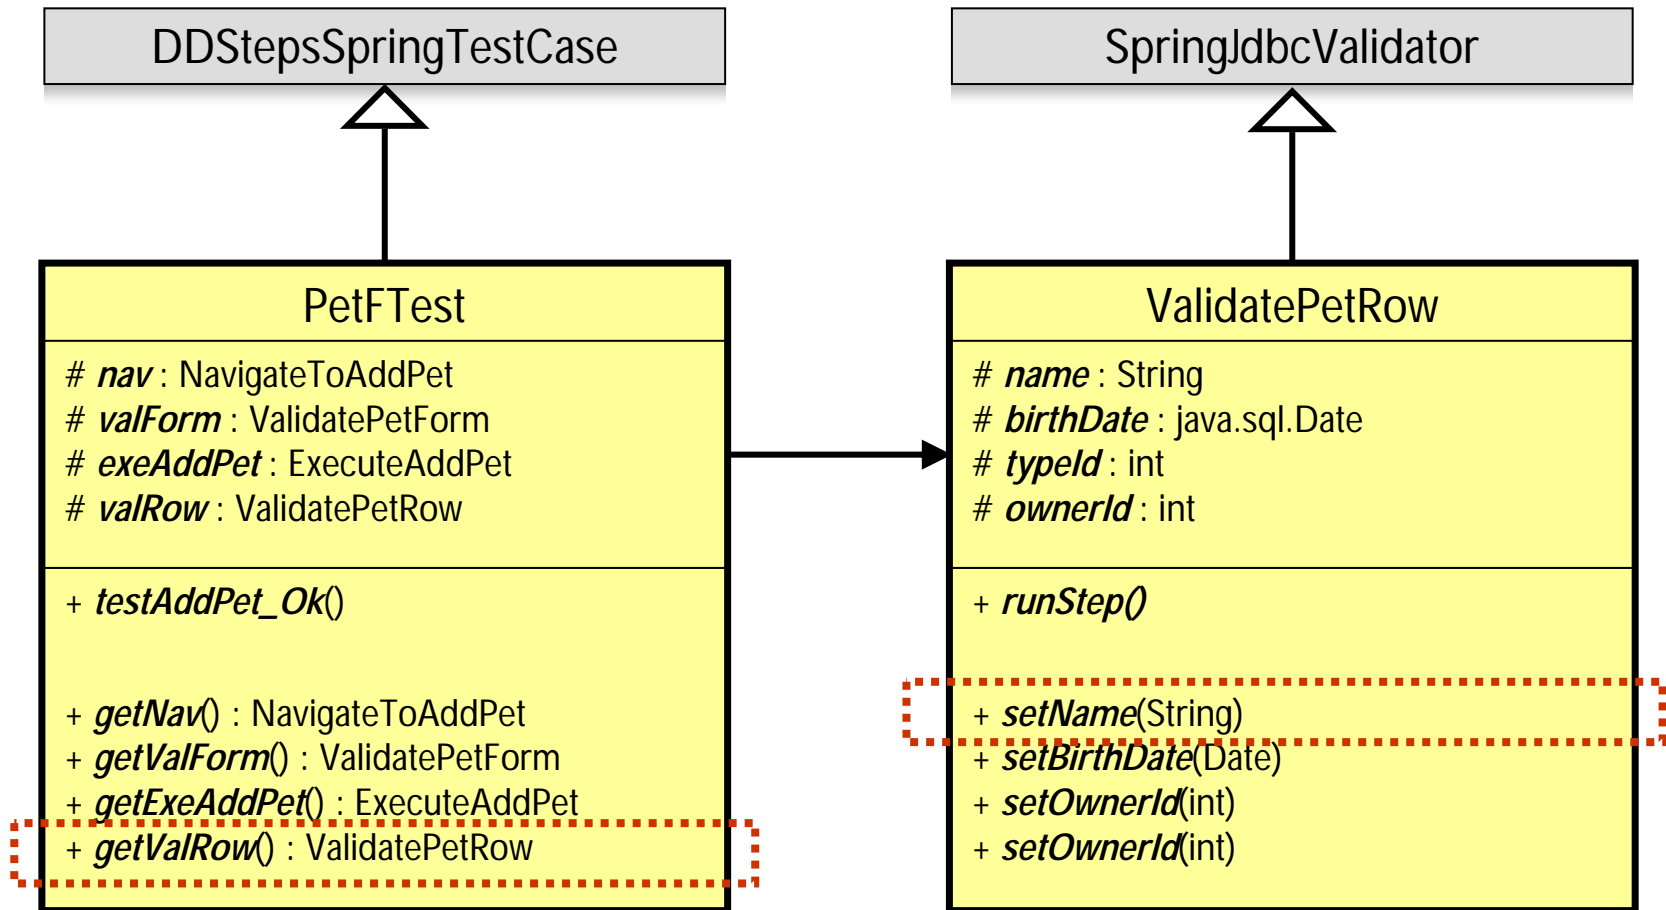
DDStepsSpringTestCase

SpringJdbcValidator

PetFTest

# nav : NavigateToAddPet
# valForm : ValidatePetForm
# exeAddPet : ExecuteAddPet
# valRow : ValidatePetRow

+ testAddPet_Ok()

+ getNav() : NavigateToAddPet
+ getValForm() : ValidatePetForm
+ getExeAddPet() : ExecuteAddPet
+ getValRow() : ValidatePetRow

ValidatePetRow

# name : String
# birthDate : java.sql.Date
# typeId : int
# ownerId : int

+ runStep()

+ setName(String)
+ setBirthDate(Date)
+ setOwnerId(int)
+ setOwnerId(int)